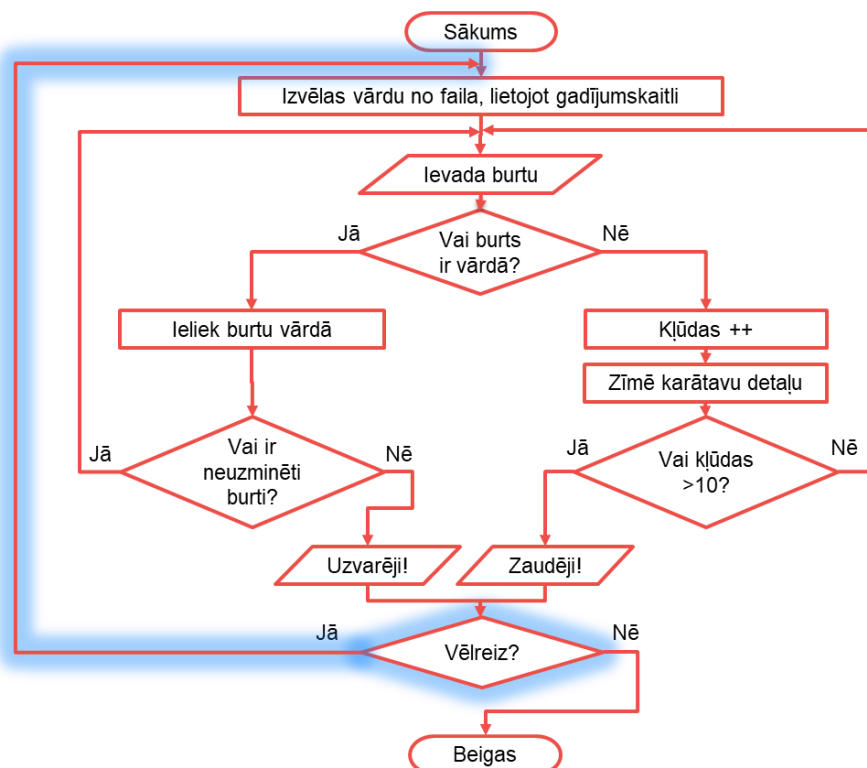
Sākums

Izvēlas vārdu no faila, lietojot gadījumskaitli

Ievada burtu

Jā

Vai burts ir vārdā?

Nē

Ieliek burtu vārdā

Kļūdas ++

Zīmē karātavu detaļu

Jā

Vai ir neuzminēti burti?

Nē

Jā

Vai kļūdas >10?

Nē

Uzvarēji!

Zaudēji!

Jā

Vēlreiz?

Nē

Beigas